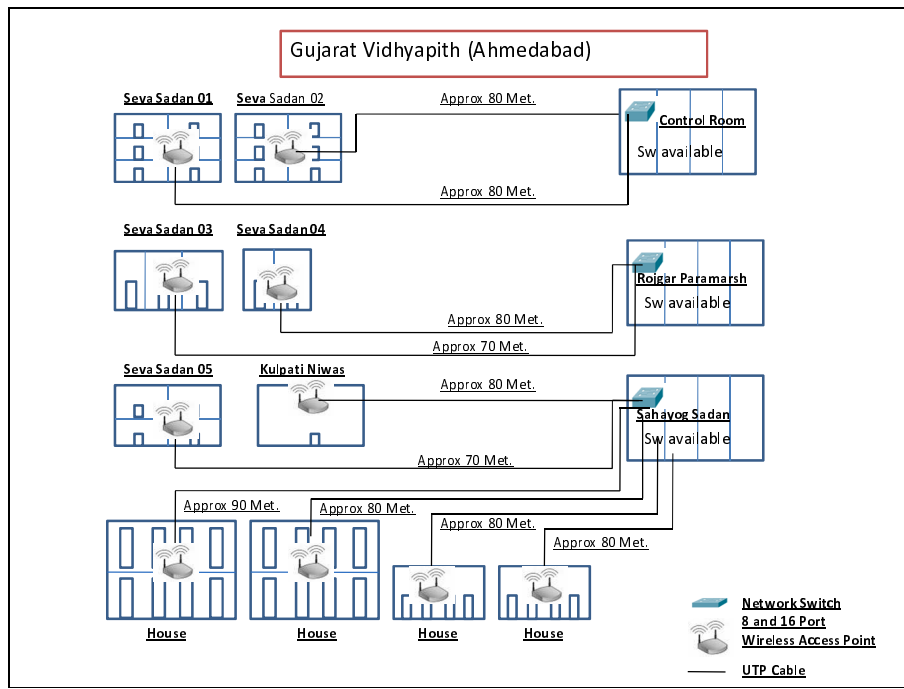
Gujarat Vidhyapith (Ahmedabad)

Seva Sadan 01
Seva Sadan 02
Approx 80 Met.
Control Room
Sw available
Approx 80 Met.

Seva Sadan 03
Seva Sadan 04
Rojgar Paramarsh
Sw available
Approx 80 Met.
Approx 70 Met.

Seva Sadan 05
Kulpati Niwas
Approx 80 Met.
Sahayog Sadan
Sw available
Approx 70 Met.

Approx 90 Met.
Approx 80 Met.
Approx 80 Met.
Approx 80 Met.

House
House
House
House

Network Switch
8 and 16 Port
Wireless Access Point
UTP Cable